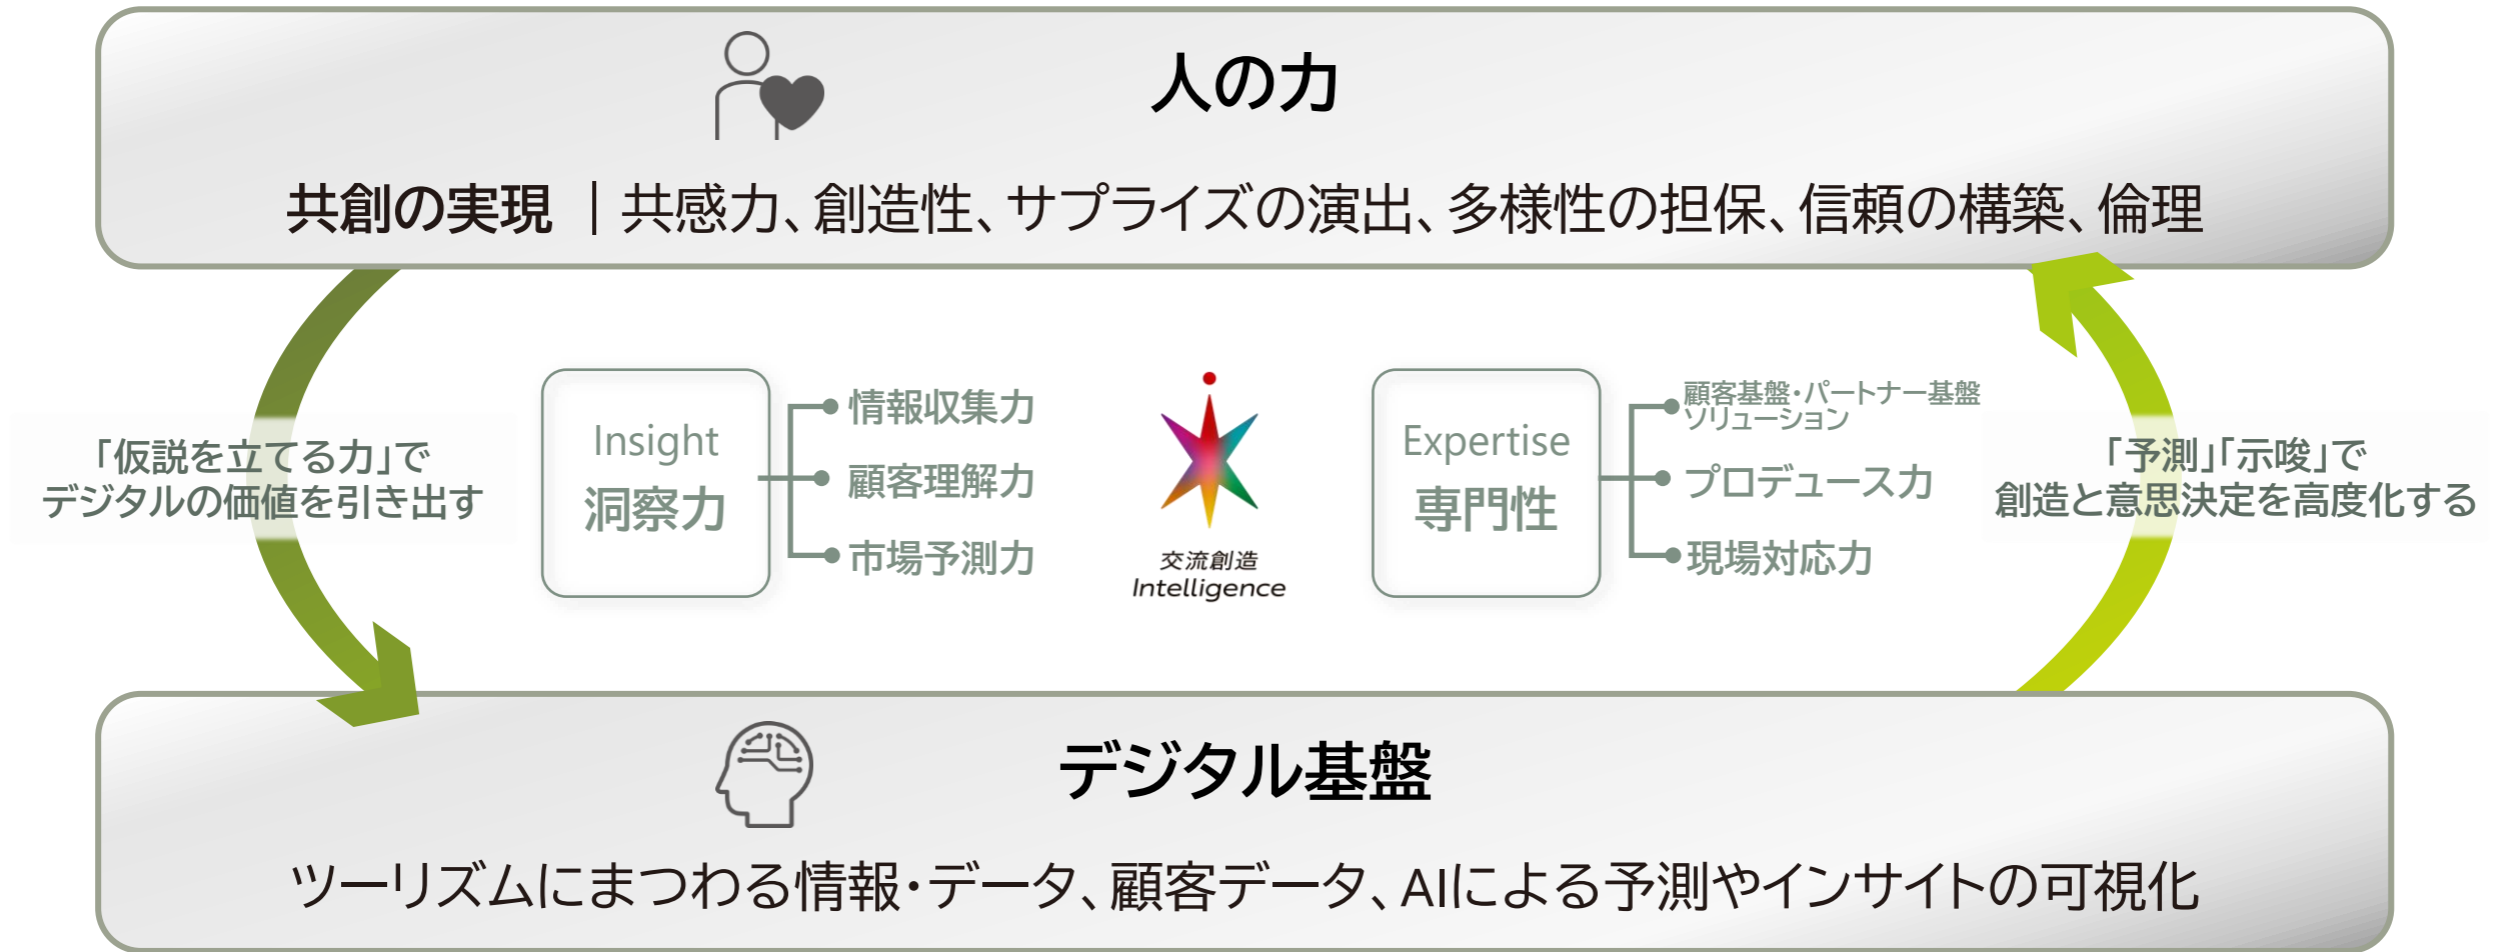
人の力

共創の実現 ｜共感力、創造性、サプライズの演出、多様性の担保、信頼の構築、倫理

「仮説を立てる力」でデジタルの価値を引き出す

Insight
洞察力

情報収集力
顧客理解力
市場予測力

交流創造
Intelligence

Expertise
専門性

顧客基盤・パートナー基盤ソリューション
プロデュース力
現場対応力

「予測」「示唆」で創造と意思決定を高度化する

デジタル基盤

ツーリズムにまつわる情報・データ、顧客データ、AIによる予測やインサイトの可視化